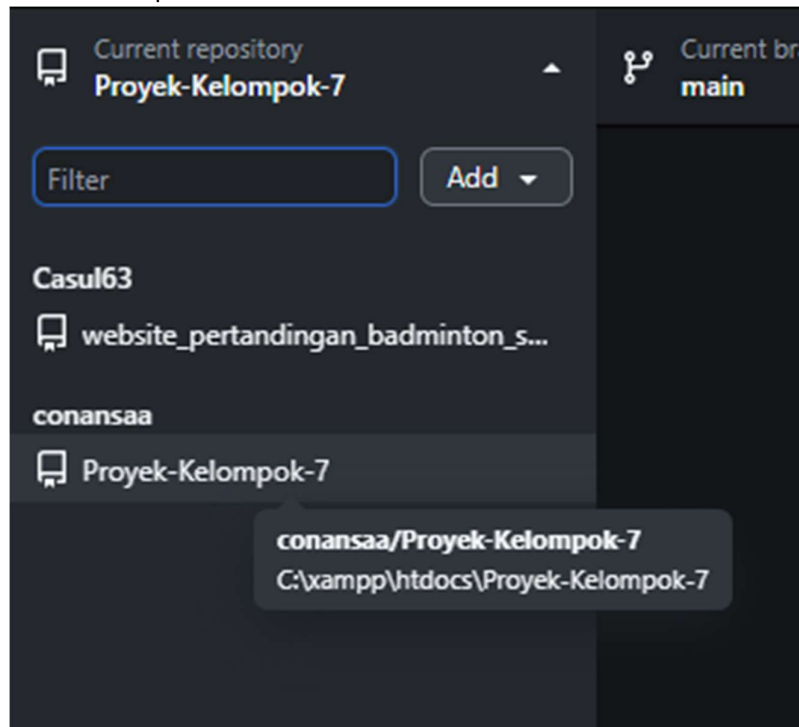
Current repository
Proyek-Kelompok-7

Current br
main

Filter

Add

Casul63

website_pertandingan_badminton_s...

conansaa

Proyek-Kelompok-7

conansaa/Proyek-Kelompok-7
C:\xampp\htdocs\Proyek-Kelompok-7